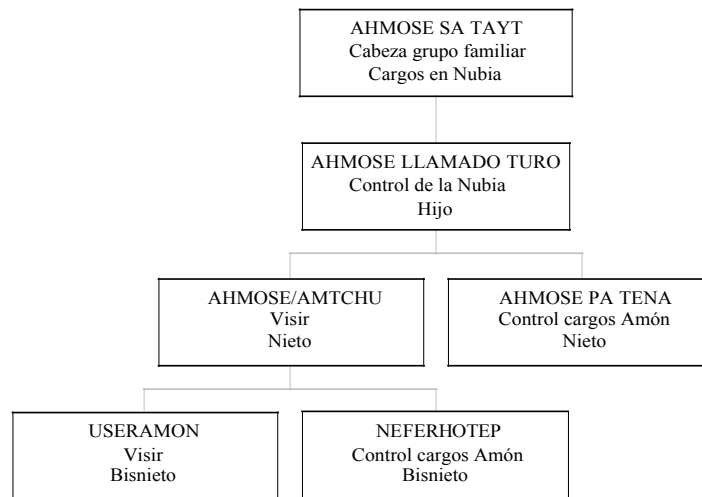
AHMOSE SA TAYT
Cabeza grupo familiar
Cargos en Nubia

AHMOSE LLAMADO TURO
Control de la Nubia
Hijo

AHMOSE/AMTCHU
Visir
Nieto

AHMOSE PA TENA
Control cargos Amón
Nieto

USERAMON
Visir
Bisnieto

NEFERHOTEP
Control cargos Amón
Bisnieto